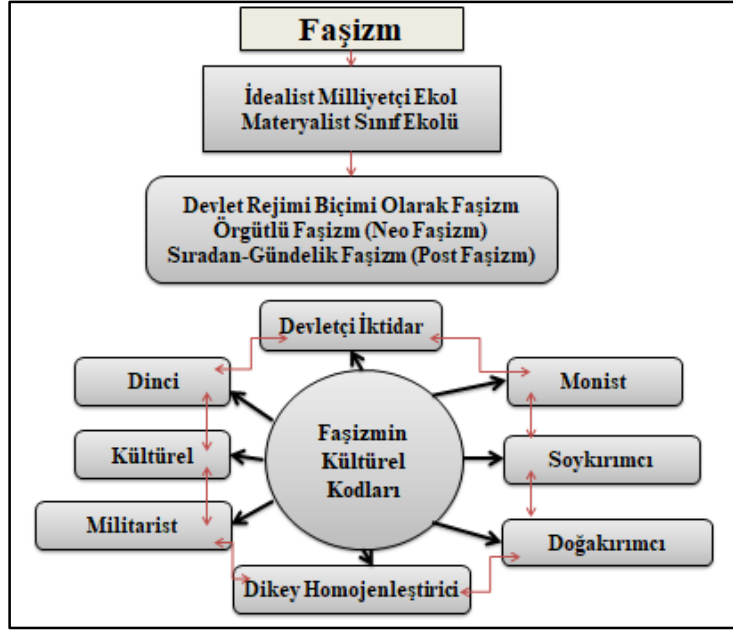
Faşizm

İdealist Milliyetçi Ekol
Materyalist Sınıf Ekolü

Devlet Rejimi Biçimi Olarak Faşizm
Örgütlü Faşizm (Neo Faşizm)
Sıradan-Gündelik Faşizm (Post Faşizm)

Devletçi İktidar

Dinci

Monist

Kültürel

Faşizmin Kültürel Kodları

Soykırımcı

Militarist

Doğakırımcı

Dikey Homojenleştirici